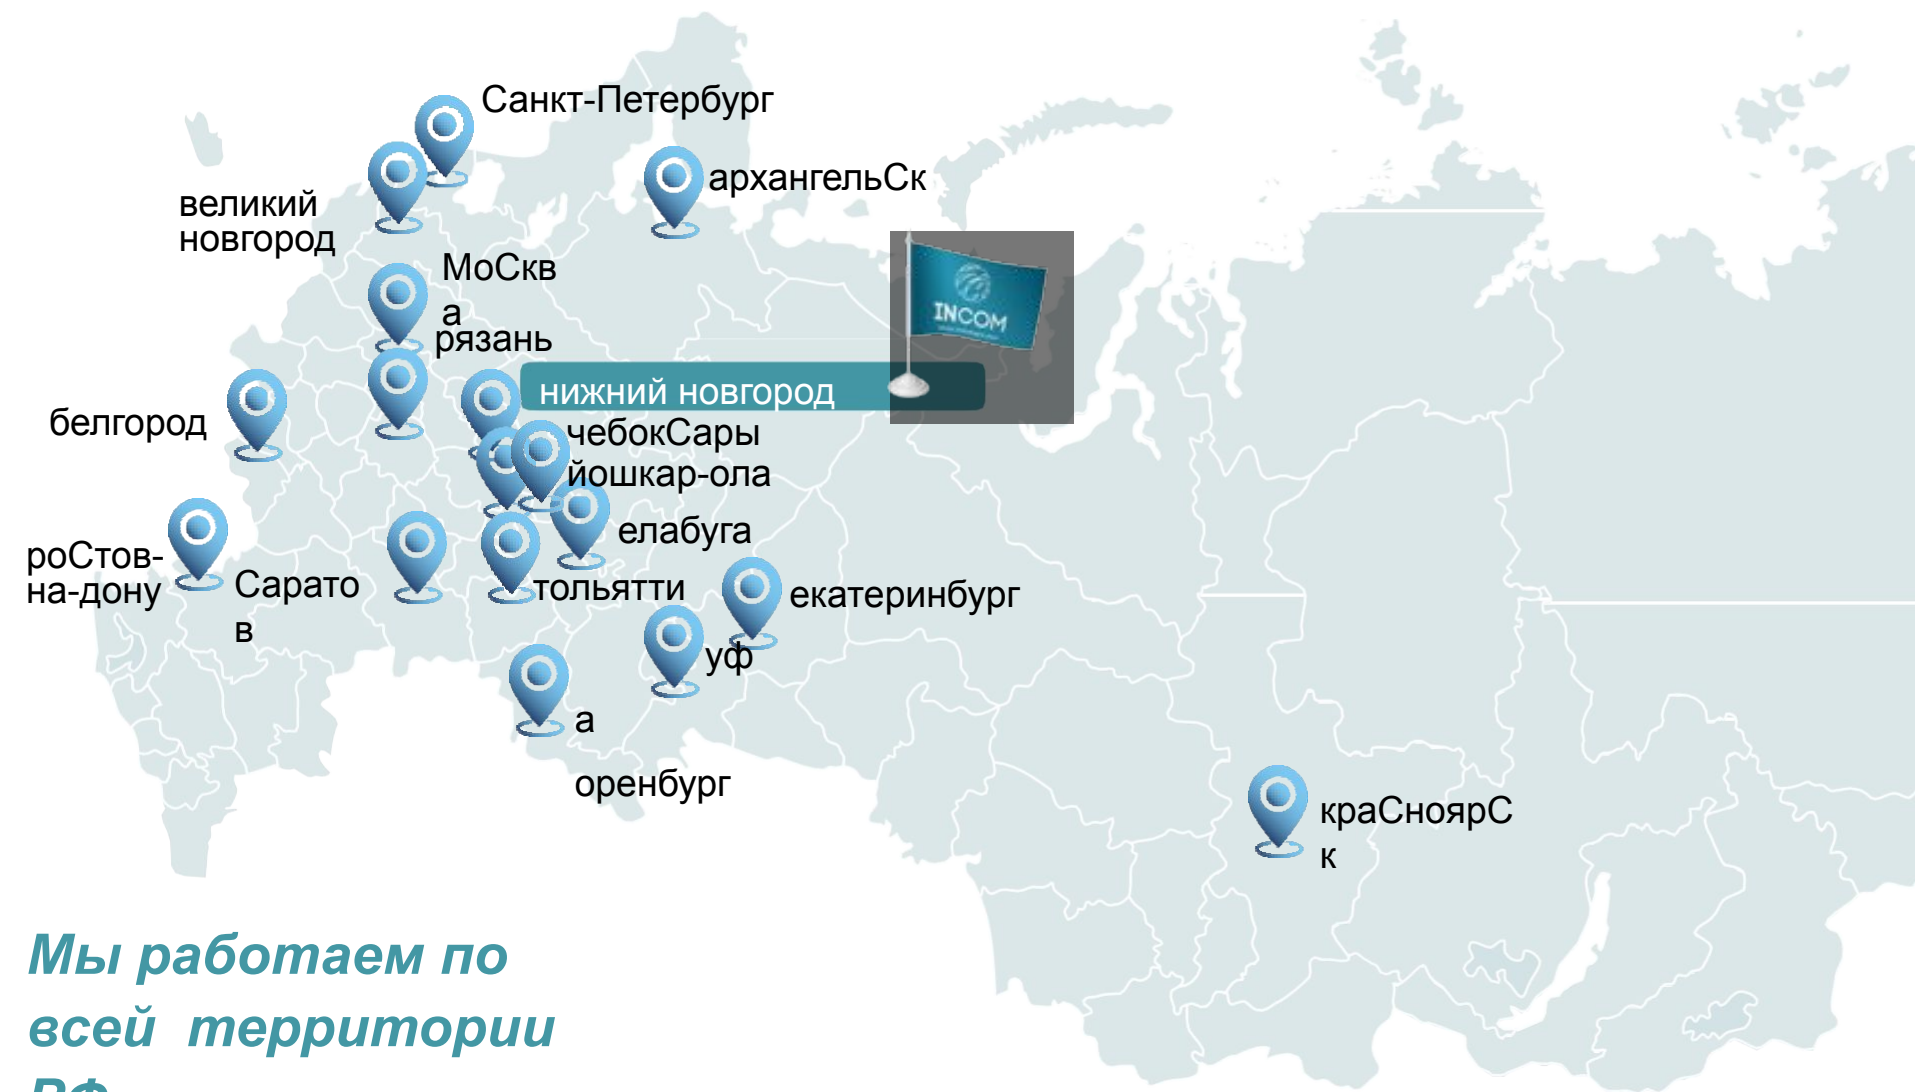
Санкт-Петербург

архангельСк

великий новгород

МоСкв а

рязань

INCOM

нижний новгород

белгород

чебокСары

йошкар-ола

елабуга

роСтов-на-дону

Сарато в

тольятти

екатеринбург

уф

а

оренбург

краСноярС к

Мы работаем по всей территории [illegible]